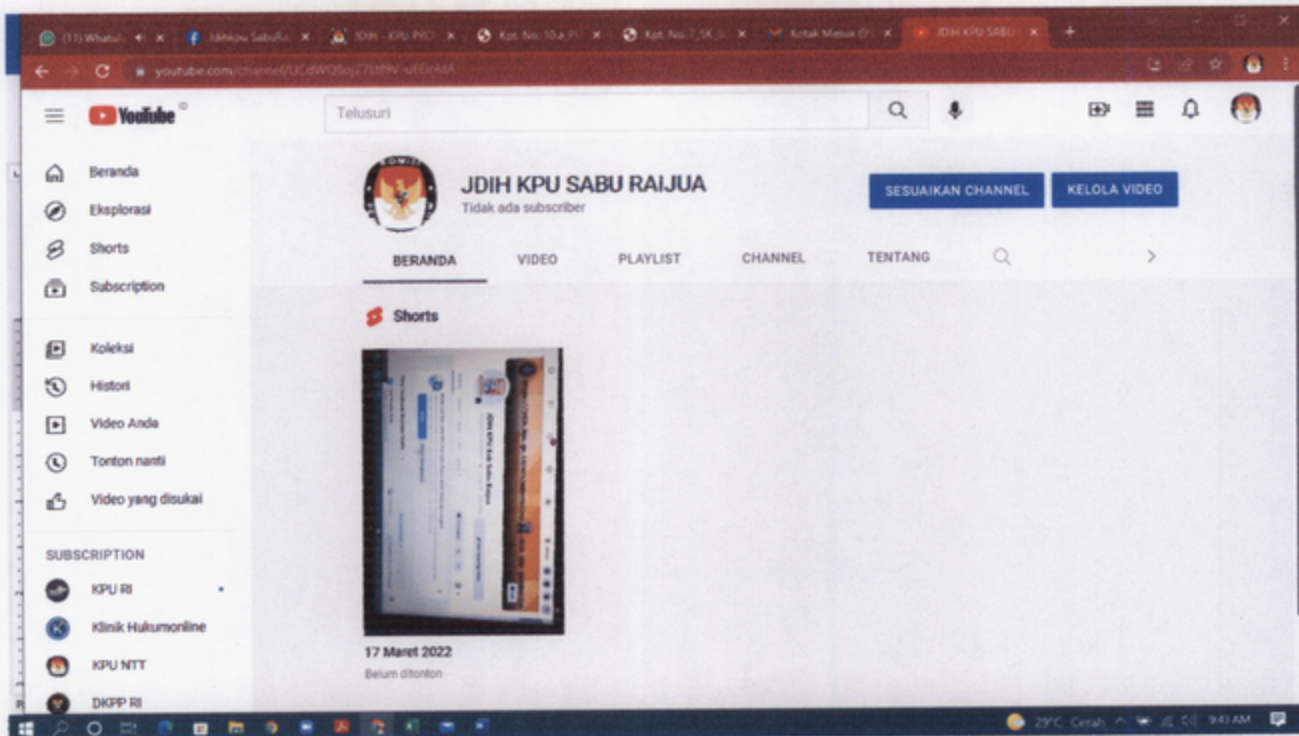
(11) WhatsA | Jdihkpu Sabu | JDIH - KPU PRO | Kpt. No. 10.a | Kpt. No. 7 SK | Kotak Masuk | JDIH KPU SABU

youtube.com/channel/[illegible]

YouTube

Telusuri

Beranda
Eksplorasi
Shorts
Subscription

Koleksi
Histori
Video Anda
Tonton nanti
Video yang disukai

SUBSCRIPTION
KPU RI
Klinik Hukumonline
KPU NTT
DKPP RI

JDIH KPU SABU RAIJUA
Tidak ada subscriber

SESUAIKAN CHANNEL
KELOLA VIDEO

BERANDA
VIDEO
PLAYLIST
CHANNEL
TENTANG

Shorts

17 Maret 2022
Belum ditonton

29°C Cerah
9:41 AM